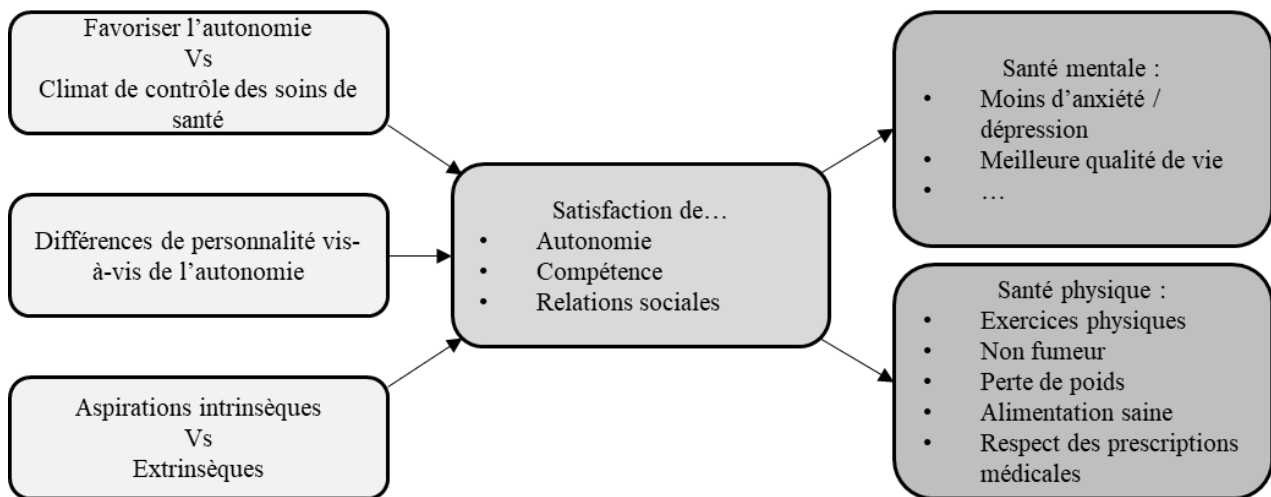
Favoriser l'autonomie
Vs
Climat de contrôle des soins de santé

Différences de personnalité vis-à-vis de l'autonomie

Aspirations intrinsèques
Vs
Extrinsèques

Satisfaction de…
• Autonomie
• Compétence
• Relations sociales

Santé mentale :
• Moins d'anxiété / dépression
• Meilleure qualité de vie
• …

Santé physique :
• Exercices physiques
• Non fumeur
• Perte de poids
• Alimentation saine
• Respect des prescriptions médicales